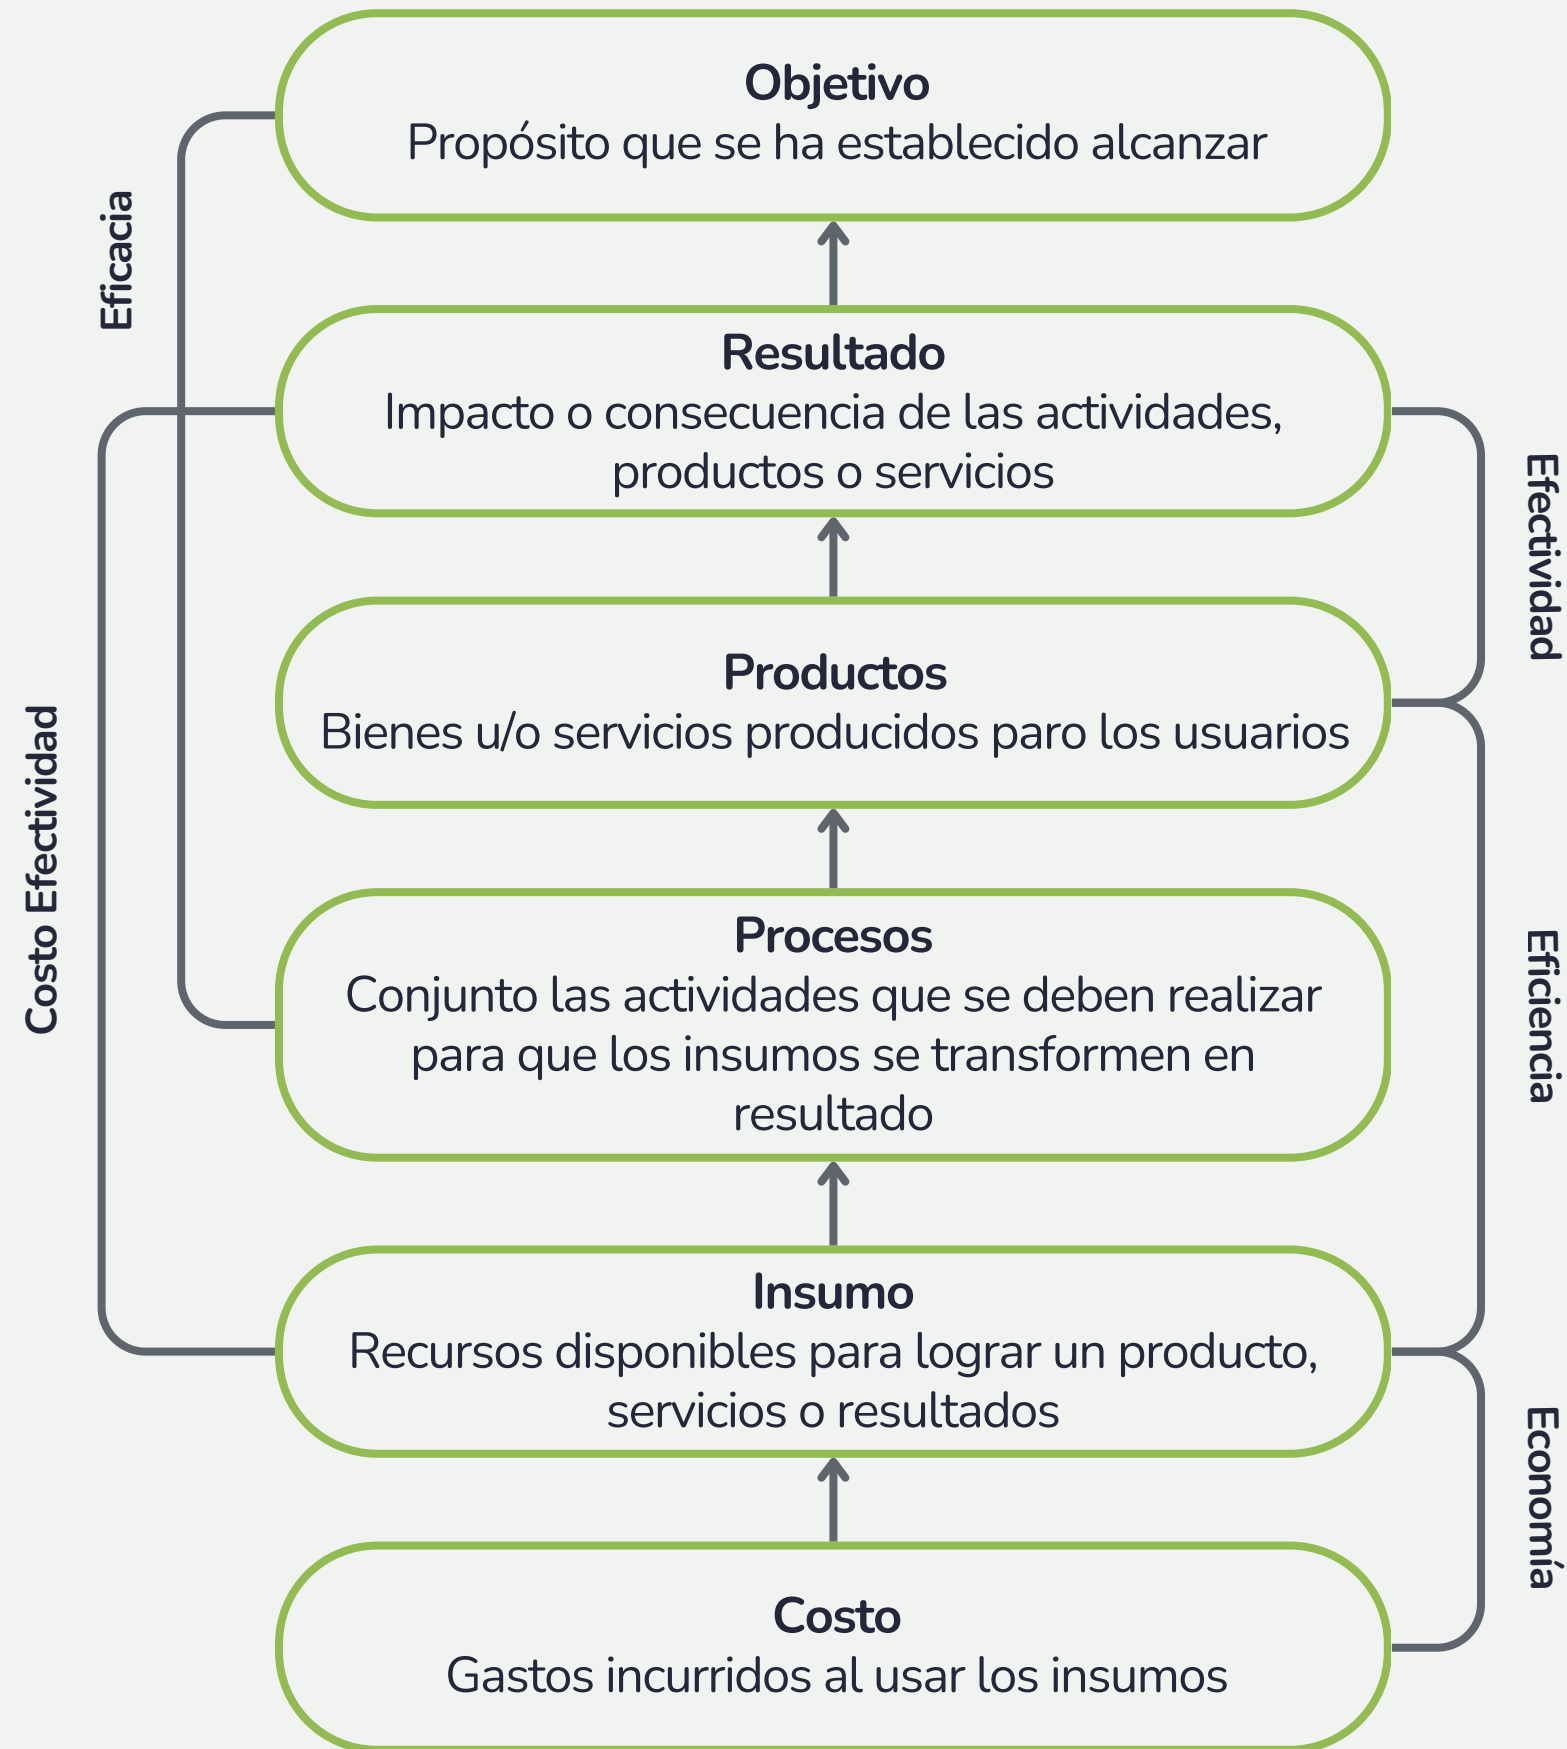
Objetivo
Propósito que se ha establecido alcanzar

Resultado
Impacto o consecuencia de las actividades, productos o servicios

Productos
Bienes u/o servicios producidos paro los usuarios

Procesos
Conjunto las actividades que se deben realizar para que los insumos se transformen en resultado

Insumo
Recursos disponibles para lograr un producto, servicios o resultados

Costo
Gastos incurridos al usar los insumos

Eficacia

Costo Efectividad

Efectividad

Eficiencia

Economía